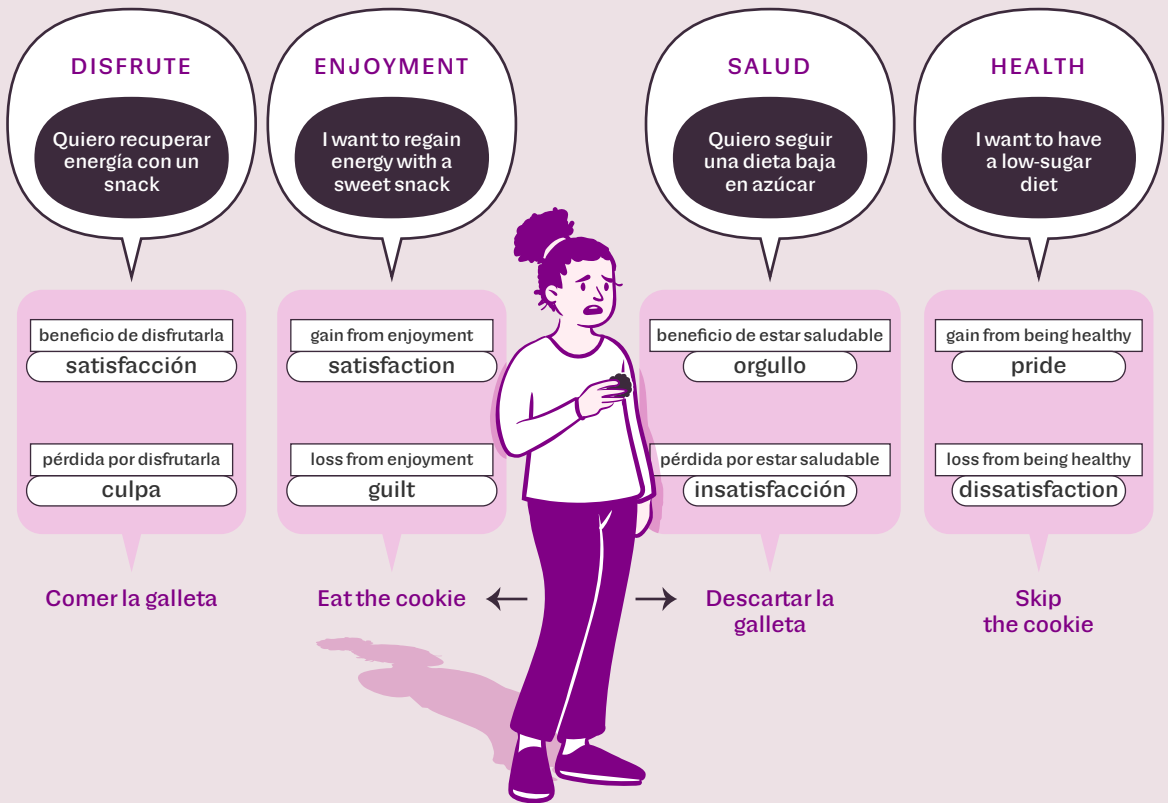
DISFRUTE

Quiero recuperar energía con un snack

beneficio de disfrutarla
satisfacción

pérdida por disfrutarla
culpa

Comer la galleta

ENJOYMENT

I want to regain energy with a sweet snack

gain from enjoyment
satisfaction

loss from enjoyment
guilt

Eat the cookie

SALUD

Quiero seguir una dieta baja en azúcar

beneficio de estar saludable
orgullo

pérdida por estar saludable
insatisfacción

Descartar la galleta

HEALTH

I want to have a low-sugar diet

gain from being healthy
pride

loss from being healthy
dissatisfaction

Skip the cookie